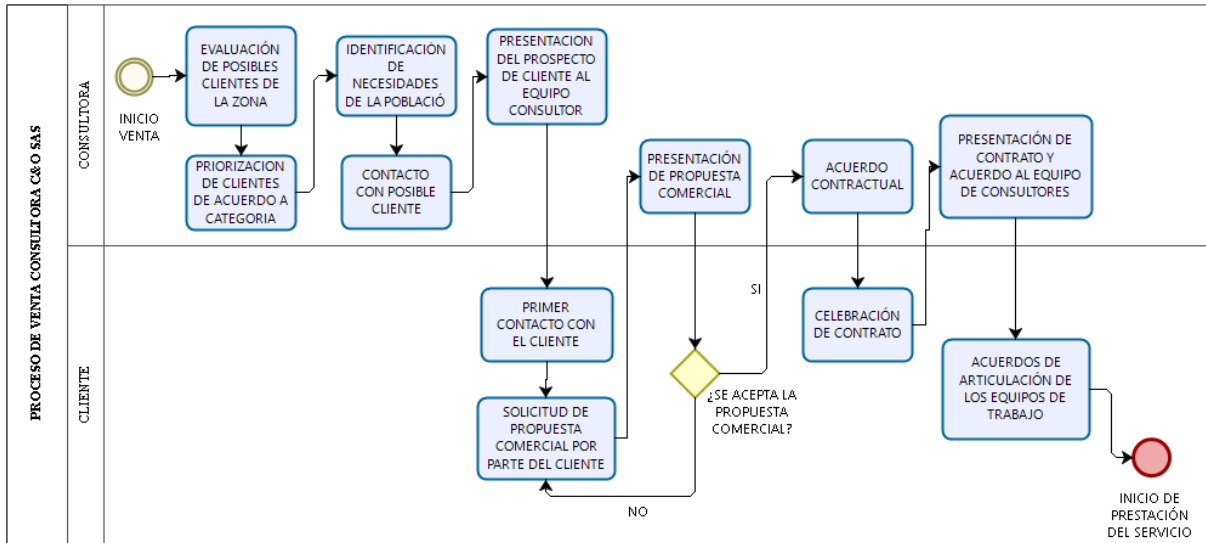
PROCESO DE VENTA CONSULTORA C&O SAS

CONSULTORA

INICIO VENTA

EVALUACIÓN DE POSIBLES CLIENTES DE LA ZONA

PRIORIZACION DE CLIENTES DE ACUERDO A CATEGORIA

IDENTIFICACIÓN DE NECESIDADES DE LA POBLACIÓ

CONTACTO CON POSIBLE CLIENTE

PRESENTACION DEL PROSPECTO DE CLIENTE AL EQUIPO CONSULTOR

PRESENTACIÓN DE PROPUESTA COMERCIAL

ACUERDO CONTRACTUAL

PRESENTACIÓN DE CONTRATO Y ACUERDO AL EQUIPO DE CONSULTORES

CLIENTE

PRIMER CONTACTO CON EL CLIENTE

SOLICITUD DE PROPUESTA COMERCIAL POR PARTE DEL CLIENTE

¿SE ACEPTA LA PROPUESTA COMERCIAL?

SI

NO

CELEBRACIÓN DE CONTRATO

ACUERDOS DE ARTICULACIÓN DE LOS EQUIPOS DE TRABAJO

INICIO DE PRESTACIÓN DEL SERVICIO